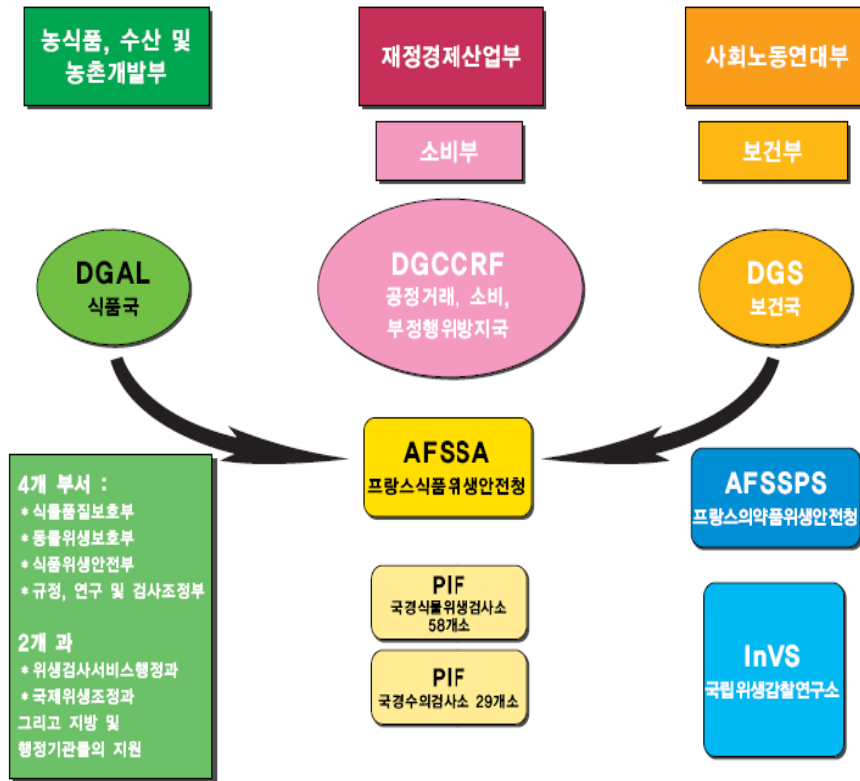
농식품, 수산 및 농촌개발부

재정경제산업부

사회노동연대부

소비부

보건부

DGAL
식품국

DGCCRF
공정거래, 소비, 부정행위방지국

DGS
보건국

AFSSA
프랑스식품위생안전청

AFSSPS
프랑스의약품위생안전청

4개 부서 :
＊식물품질보호부
＊동물위생보호부
＊식품위생안전부
＊규정, 연구 및 검사조정부

2개 과
＊위생검사서비스행정과
＊국제위생조정과
그리고 지방 및 행정기관들의 지원

PIF
국경식물위생검사소 58개소

PIF
국경수의검사소 29개소

InVS
국립위생감찰연구소